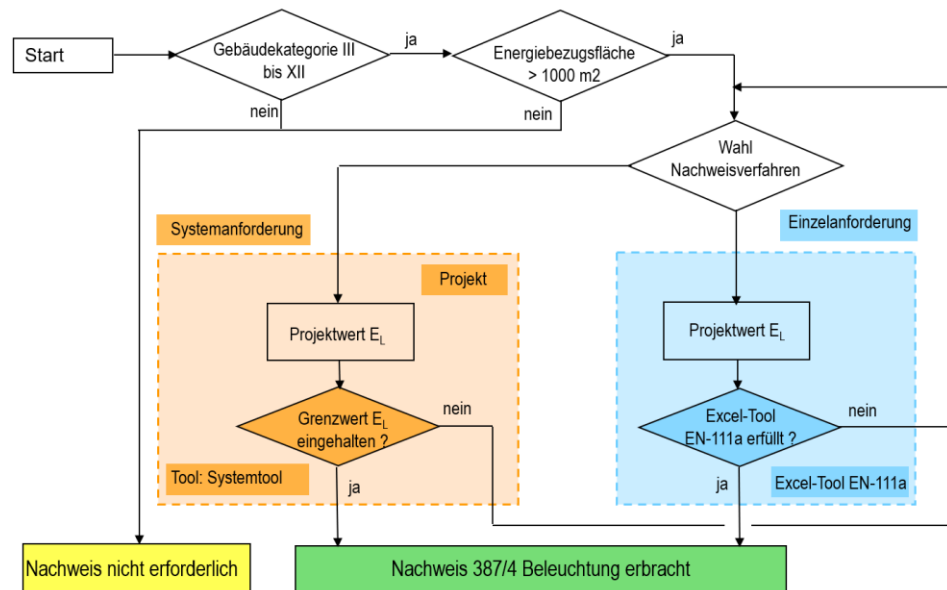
Start

Gebäudekategorie III bis XII

ja

nein

Energiebezugsfläche > 1000 m2

ja

nein

Wahl Nachweisverfahren

Systemanforderung

Einzelanforderung

Projekt

Projektwert $E_L$

Grenzwert $E_L$ eingehalten ?

nein

ja

Tool: Systemtool

Projektwert $E_L$

Excel-Tool EN-111a erfüllt ?

nein

ja

Excel-Tool EN-111a

Nachweis nicht erforderlich

Nachweis 387/4 Beleuchtung erbracht